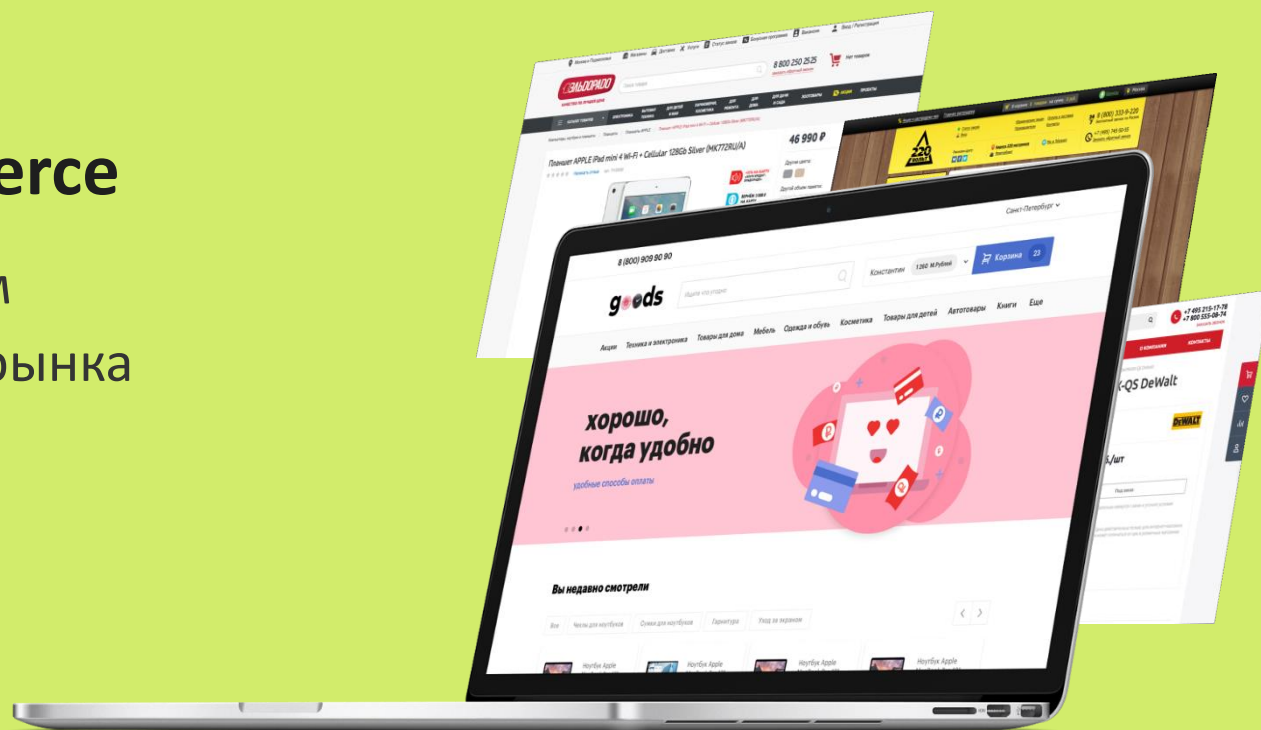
erce
и
рынка

ЭЛЬДОРАДО
8 800 250 25 25
Планшет APPLE iPad mini 4 Wi-Fi + Cellular 128Gb Silver (MK772RU/A)
46 990 ₽

220 Вольт
8 (800) 333-9-220

Санкт-Петербург
8 (800) 909 90 90
goods
Ищите что угодно
Константин
1 260 М.Рублей
Корзина 23
Акции
Техника и электроника
Товары для дома
Мебель
Одежда и обувь
Косметика
Товары для детей
Автотовары
Книги
Еще
хорошо, когда удобно
удобные способы оплаты
Вы недавно смотрели
Все
Чехлы для ноутбуков
Сумки для ноутбуков
Гарнитура
Уход за экраном
Ноутбук Apple
Ноутбук Apple
Ноутбук Apple
Ноутбук Apple

+7 495 215-17-78
+7 800 555-08-74
О КОМПАНИИ
КОНТАКТЫ
K-QS DeWalt
DEWALT
₽/шт
Подробнее